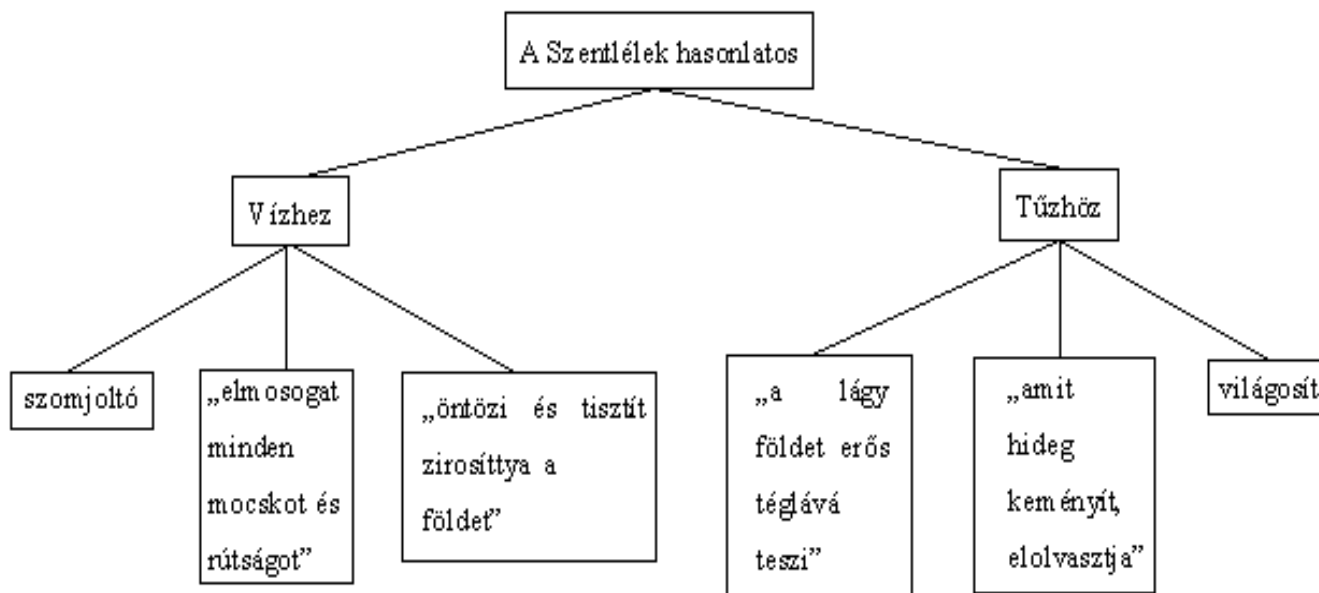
A Szentlélek hasonlatos

Vízhez

Tűzhöz

szomjoltó

„elmosogat minden mocskot és rútságot”

„öntözi és tisztít zirosíttya a földet”

„a lágy földet erős téglává teszi”

„amit hideg keményít, elolvasztja”

világosít